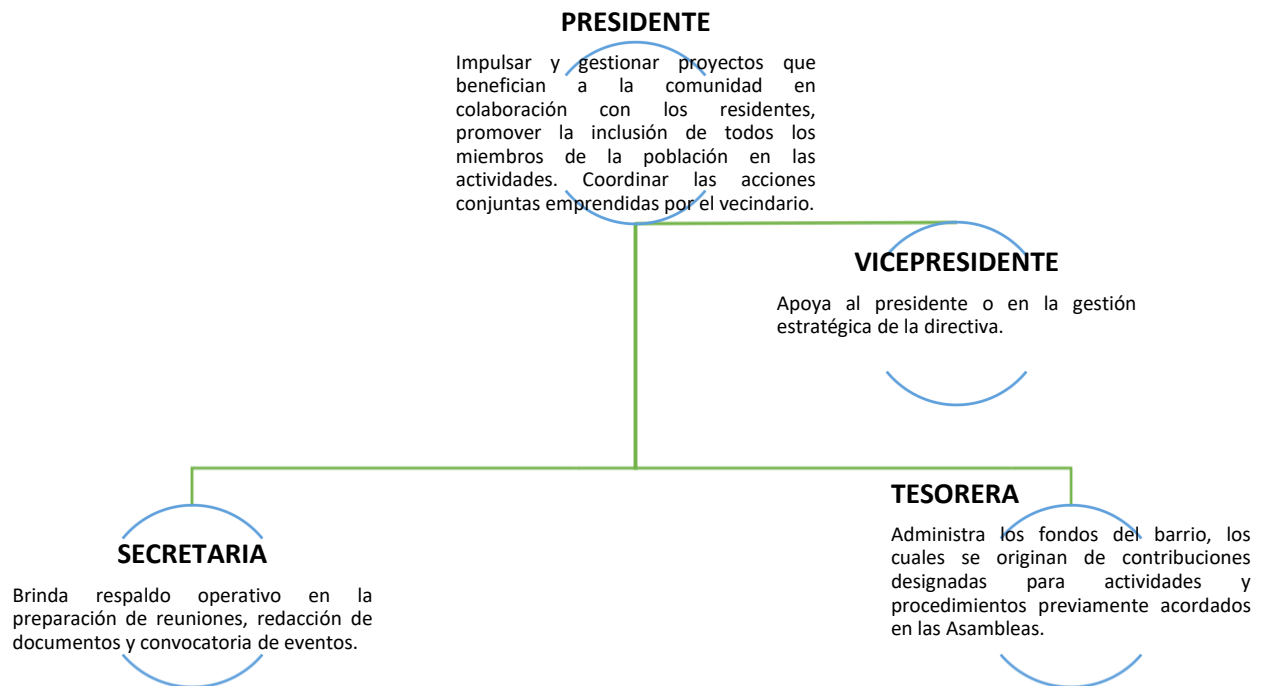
PRESIDENTE

Impulsar y gestionar proyectos que benefician a la comunidad en colaboración con los residentes, promover la inclusión de todos los miembros de la población en las actividades. Coordinar las acciones conjuntas emprendidas por el vecindario.

VICEPRESIDENTE

Apoya al presidente o en la gestión estratégica de la directiva.

TESORERA

Administra los fondos del barrio, los cuales se originan de contribuciones designadas para actividades y procedimientos previamente acordados en las Asambleas.

SECRETARIA

Brinda respaldo operativo en la preparación de reuniones, redacción de documentos y convocatoria de eventos.